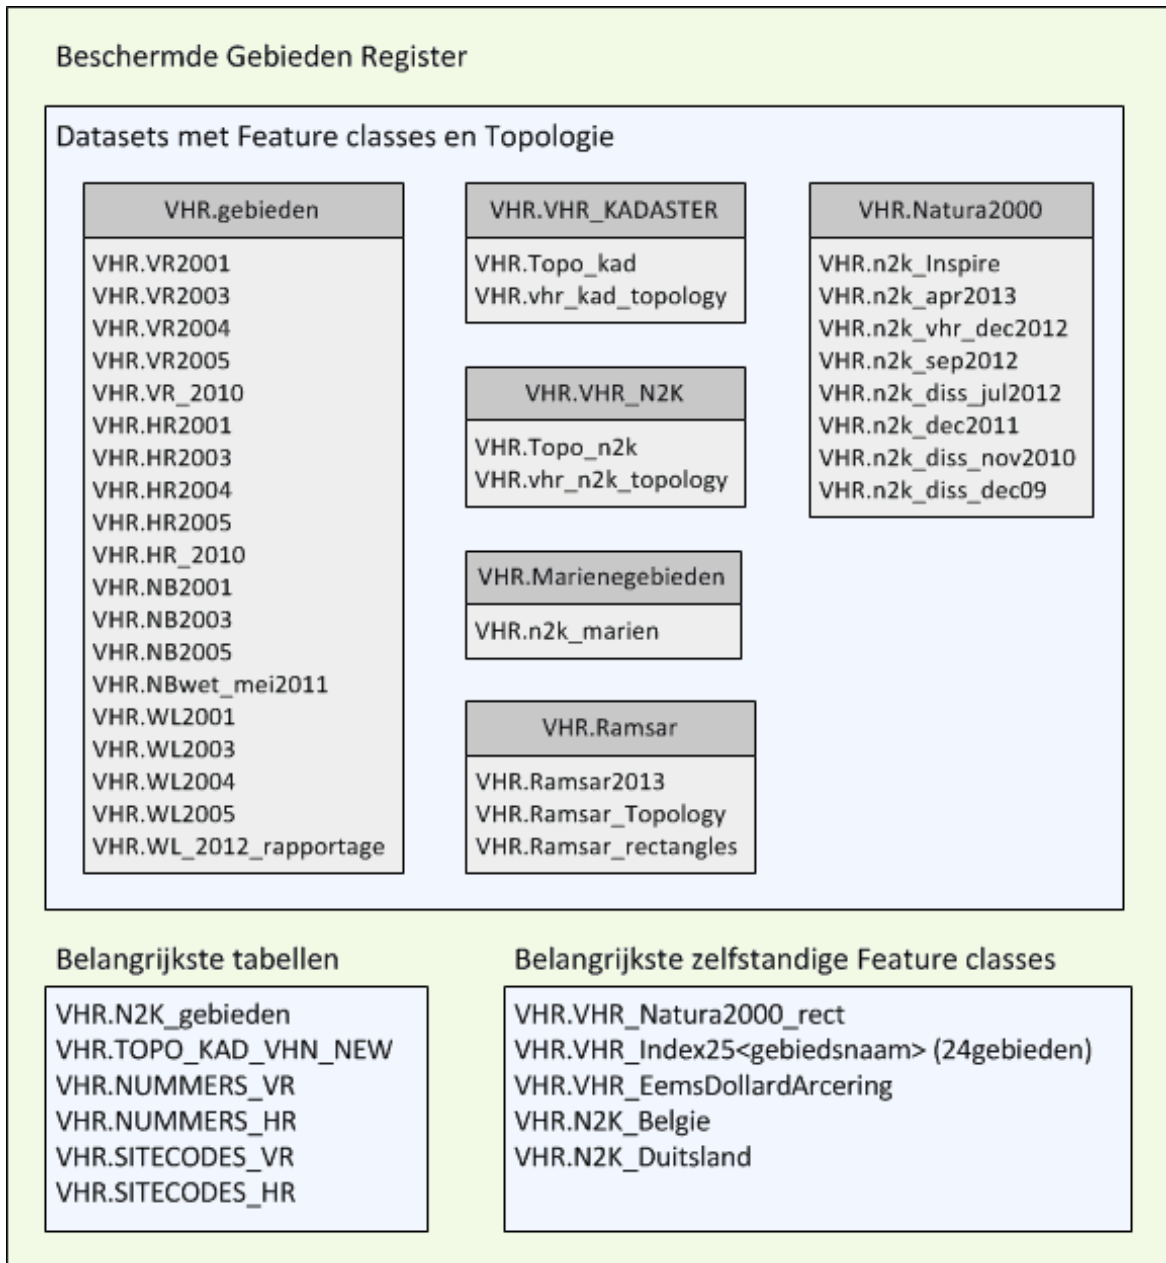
Beschermde Gebieden Register

Datasets met Feature classes en Topologie

VHR.gebieden

VHR.VR2001
VHR.VR2003
VHR.VR2004
VHR.VR2005
VHR.VR_2010
VHR.HR2001
VHR.HR2003
VHR.HR2004
VHR.HR2005
VHR.HR_2010
VHR.NB2001
VHR.NB2003
VHR.NB2005
VHR.NBwet_mei2011
VHR.WL2001
VHR.WL2003
VHR.WL2004
VHR.WL2005
VHR.WL_2012_rapportage

VHR.VHR_KADASTER

VHR.Topo_kad
VHR.vhr_kad_topology

VHR.VHR_N2K

VHR.Topo_n2k
VHR.vhr_n2k_topology

VHR.Marienegebieden

VHR.n2k_marien

VHR.Ramsar

VHR.Ramsar2013
VHR.Ramsar_Topology
VHR.Ramsar_rectangles

VHR.Natura2000

VHR.n2k_Inspire
VHR.n2k_apr2013
VHR.n2k_vhr_dec2012
VHR.n2k_sep2012
VHR.n2k_diss_jul2012
VHR.n2k_dec2011
VHR.n2k_diss_nov2010
VHR.n2k_diss_dec09

Belangrijkste tabellen

VHR.N2K_gebieden
VHR.TOPO_KAD_VHN_NEW
VHR.NUMMERS_VR
VHR.NUMMERS_HR
VHR.SITECODES_VR
VHR.SITECODES_HR

Belangrijkste zelfstandige Feature classes

VHR.VHR_Natura2000_rect
VHR.VHR_Index25<gebiedsnaam> (24gebieden)
VHR.VHR_EemsDollardArcering
VHR.N2K_Belgie
VHR.N2K_Duitsland